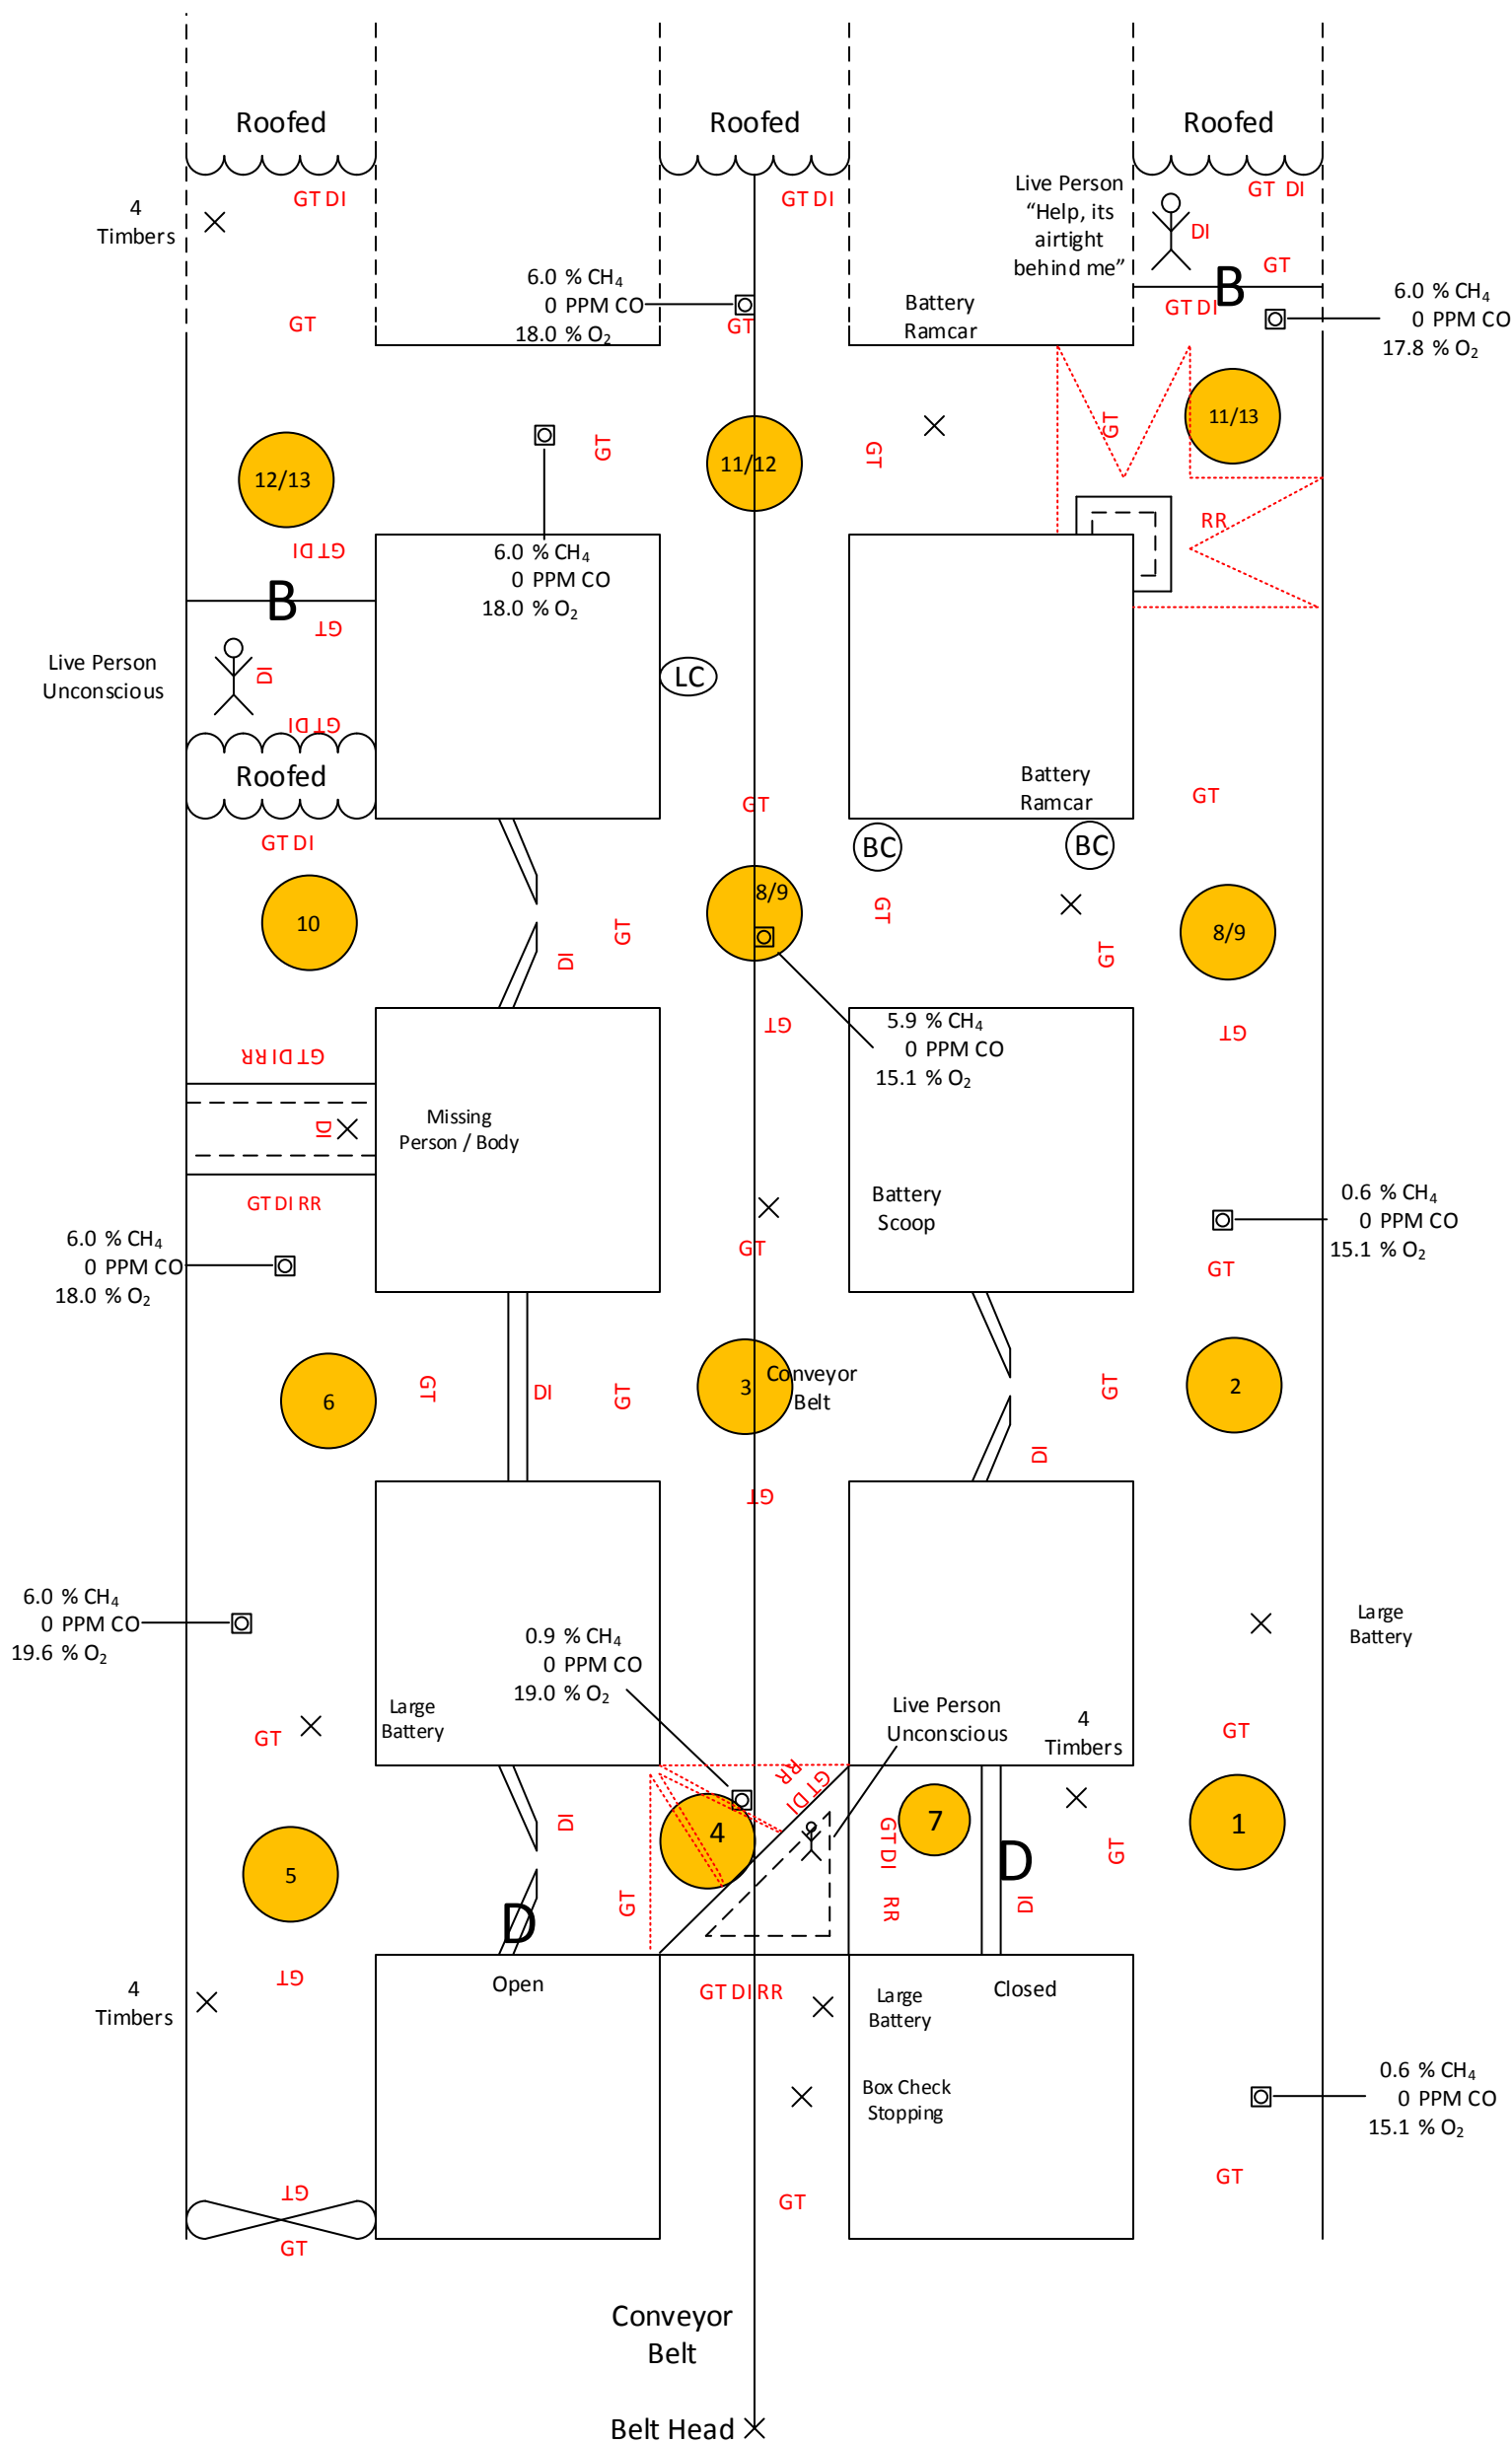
Roofed
Roofed
Roofed

4
Timbers

GT DI
GT DI
GT DI

Live Person
"Help, its
airtight
behind me"

DI
GT
B

6.0 % $CH_4$
0 PPM CO
18.0 % $O_2$

GT

Battery
Ramcar

GT DI

6.0 % $CH_4$
0 PPM CO
17.8 % $O_2$

GT

GT
12/13
GT
11/12
GT
GT
11/13

GT DI
RR

6.0 % $CH_4$
0 PPM CO
18.0 % $O_2$

B
GT

Live Person
Unconscious
DI
GT DI

LC

Roofed

Battery
Ramcar

GT
GT
GT DI

BC
BC

10
8/9
GT
8/9
GT
DI
GT

GT
GT
GT DI RR

5.9 % $CH_4$
0 PPM CO
15.1 % $O_2$

DI
Missing
Person / Body

Battery
Scoop

GT DI RR

6.0 % $CH_4$
0 PPM CO
18.0 % $O_2$

GT

0.6 % $CH_4$
0 PPM CO
15.1 % $O_2$

GT

6
GT
DI
GT
3
Conveyor
Belt
GT
2
DI
GT

6.0 % $CH_4$
0 PPM CO
19.6 % $O_2$

0.9 % $CH_4$
0 PPM CO
19.0 % $O_2$

Large
Battery

Large
Battery

Live Person
Unconscious

4
Timbers

GT
GT

RR
GT DI

5
DI
4
GT DI
7
D
GT
1
GT
RR
DI
D

4
Timbers
GT

Open

GT DI RR

Large
Battery

Closed

Box Check
Stopping

0.6 % $CH_4$
0 PPM CO
15.1 % $O_2$

GT
GT
GT
GT

Conveyor
Belt

Belt Head